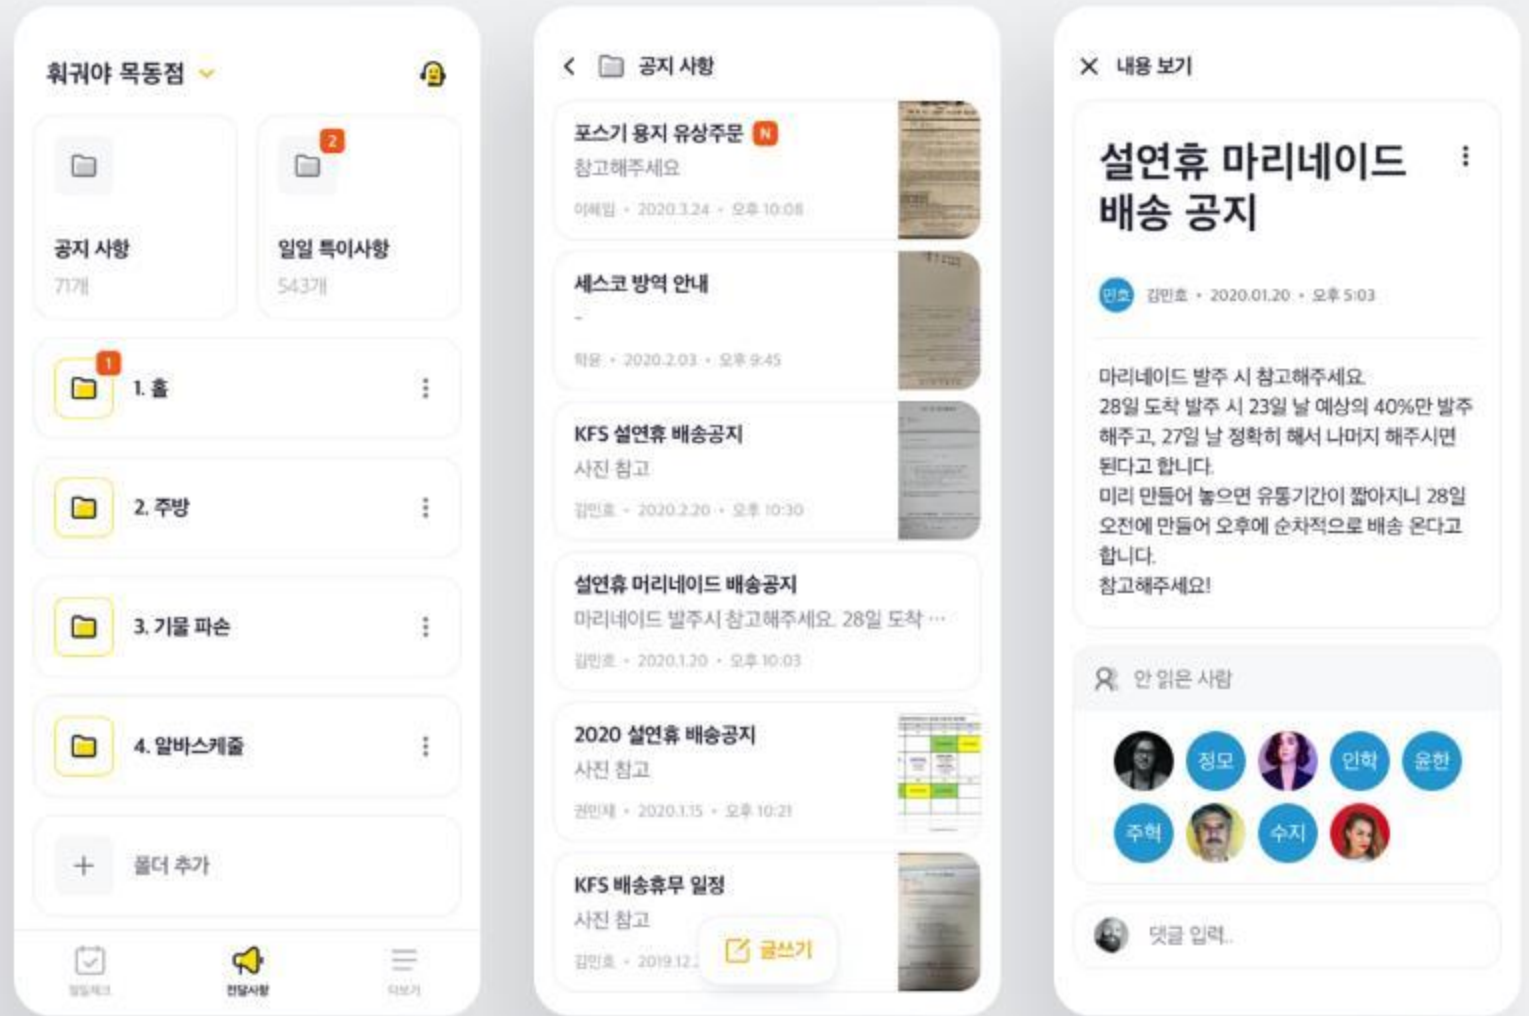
훠궈야 목동점

공지 사항
71개

2
일일 특이사항
543개

1
1. 홀

2. 주방

3. 기물 파손

4. 알바스케줄

+ 폴더 추가

업무체크
전달사항
더보기

공지 사항

포스기 용지 유상주문 N
참고해주세요
이혜림 · 2020.3.24 · 오후 10:08

세스코 방역 안내
-
학윤 · 2020.2.03 · 오후 9:45

KFS 설연휴 배송공지
사진 참고
김민호 · 2020.2.20 · 오후 10:30

설연휴 머리네이드 배송공지
마리네이드 발주시 참고해주세요. 28일 도착 …
김민호 · 2020.1.20 · 오후 10:03

2020 설연휴 배송공지
사진 참고
권민재 · 2020.1.15 · 오후 10:21

KFS 배송휴무 일정
사진 참고
김민호 · 2019.12.

글쓰기

내용 보기

설연휴 마리네이드 배송 공지

민호 김민호 · 2020.01.20 · 오후 5:03

마리네이드 발주 시 참고해주세요.
28일 도착 발주 시 23일 날 예상의 40%만 발주해주고, 27일 날 정확히 해서 나머지 해주시면 된다고 합니다.
미리 만들어 놓으면 유통기간이 짧아지니 28일 오전에 만들어 오후에 순차적으로 배송 온다고 합니다.
참고해주세요!

안 읽은 사람

정모 인학 윤한
주혁 수지

댓글 입력.